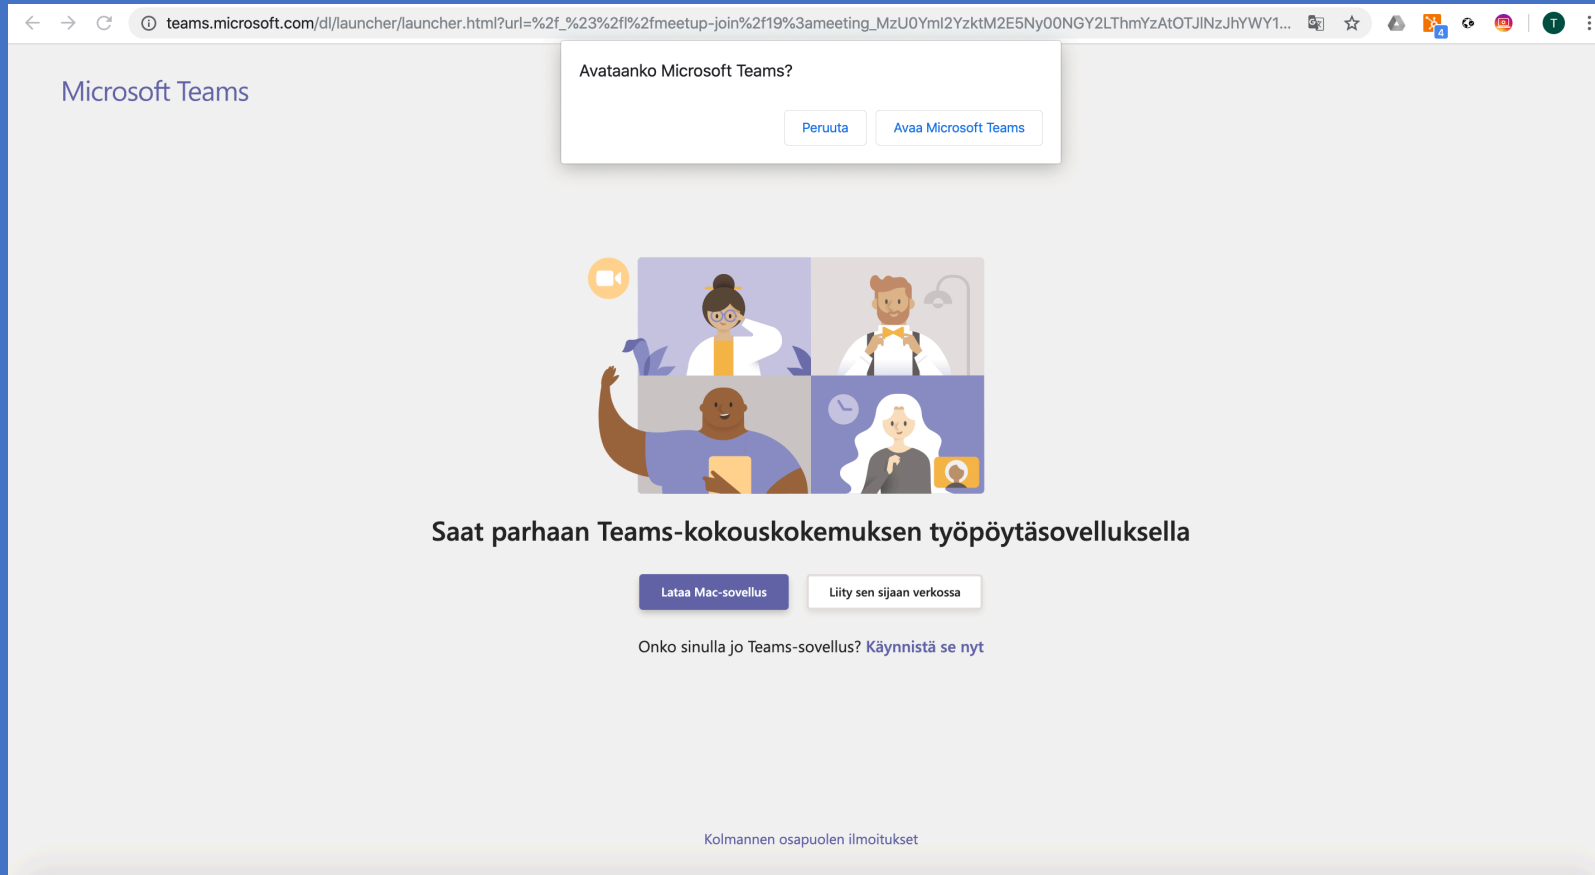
teams.microsoft.com/dl/launcher/launcher.html?url=%2f_%23%2fl%2fmeetup-join%2f19%3ameeting_MzU0YmI2YzktM2E5Ny00NGY2LThmYzAtOTJlNzJhYWY1...

4

T

Microsoft Teams

Avataanko Microsoft Teams?

Peruuta

Avaa Microsoft Teams

Saat parhaan Teams-kokouskokemuksen työpöytäsovelluksella

Lataa Mac-sovellus

Liity sen sijaan verkossa

Onko sinulla jo Teams-sovellus? Käynnistä se nyt

Kolmannen osapuolen ilmoitukset